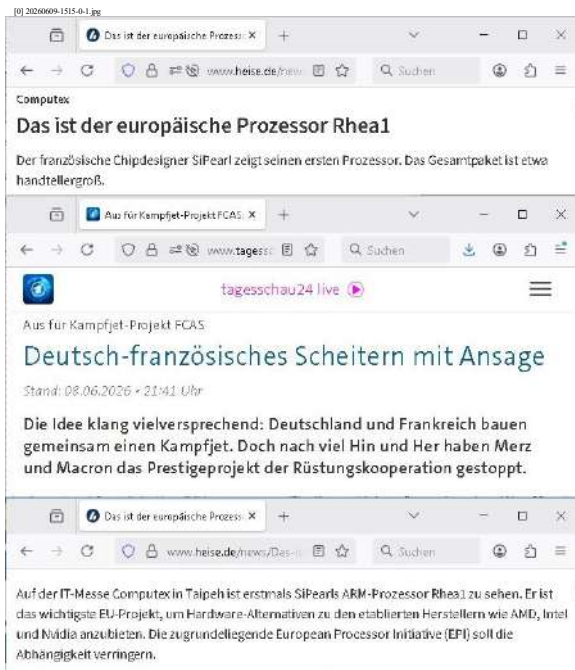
[0] 20260609-1515-0-1.jpg

Das ist der europäische Prozess ×
+

www.heise.de/new
Suchen

Computex

Das ist der europäische Prozessor Rhea1

Der französische Chipdesigner SiPearl zeigt seinen ersten Prozessor. Das Gesamtpaket ist etwa handtellergroß.

Aus für Kampfjet-Projekt FCAS ×
+

www.tagess
Suchen

tagesschau24 live

Aus für Kampfjet-Projekt FCAS

Deutsch-französisches Scheitern mit Ansage

Stand: 08.06.2026 • 21:41 Uhr

Die Idee klang vielversprechend: Deutschland und Frankreich bauen gemeinsam einen Kampfjet. Doch nach viel Hin und Her haben Merz und Macron das Prestigeprojekt der Rüstungskooperation gestoppt.

Das ist der europäische Prozess ×
+

www.heise.de/news/Das-
Suchen

Auf der IT-Messe Computex in Taipeh ist erstmals SiPearls ARM-Prozessor Rhea1 zu sehen. Er ist das wichtigste EU-Projekt, um Hardware-Alternativen zu den etablierten Herstellern wie AMD, Intel und Nvidia anzubieten. Die zugrundeliegende European Processor Initiative (EPI) soll die Abhängigkeit verringern.